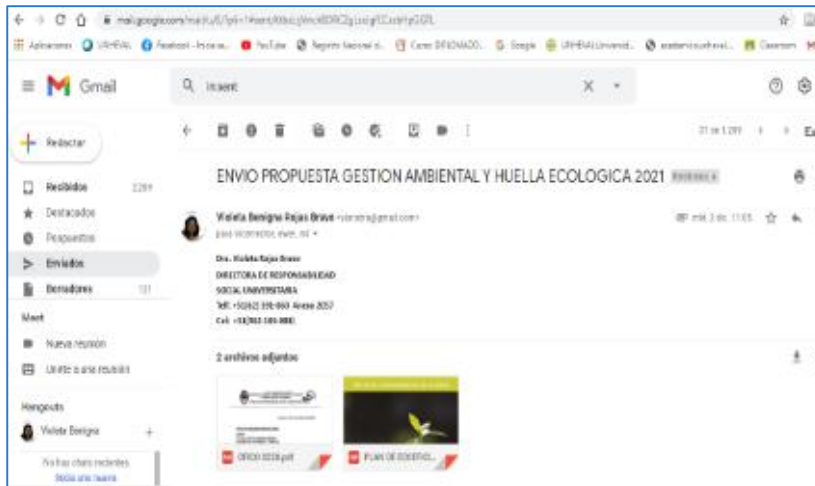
mail.google.com/mail/u/0/#search/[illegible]

Aplicaciones UNHEVAL Facebook - Inicia se... YouTube Registro Nacional d... Curso: DIPLOMADO... Google UNHEVAL Universid... academicounheval... Classroom

Gmail

Q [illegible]

Redactar

Recibidos 2.289

Destacados

Pospuestos

Enviados

Borradores 131

Meet

Nueva reunión

Unirte a una reunión

Hangouts

Violeta Benigna

No hay chats recientes
Iniciar uno nuevo

31 de 1.289

ENVIO PROPUESTA GESTION AMBIENTAL Y HUELLA ECOLOGICA 2021 Recibidos x

Violeta Benigna Rojas Bravo <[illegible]@gmail.com>

para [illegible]

mié, 3 dic. 11:05

Dra. Violeta Rojas Bravo
DIRECTORA DE RESPONSABILIDAD
SOCIAL UNIVERSITARIA
Telf. +51(62) 591-060 Anexo 2057
Cel. +51(962-585-888)

2 archivos adjuntos

OFICIO 0226.pdf

PLAN DE GESTIO...